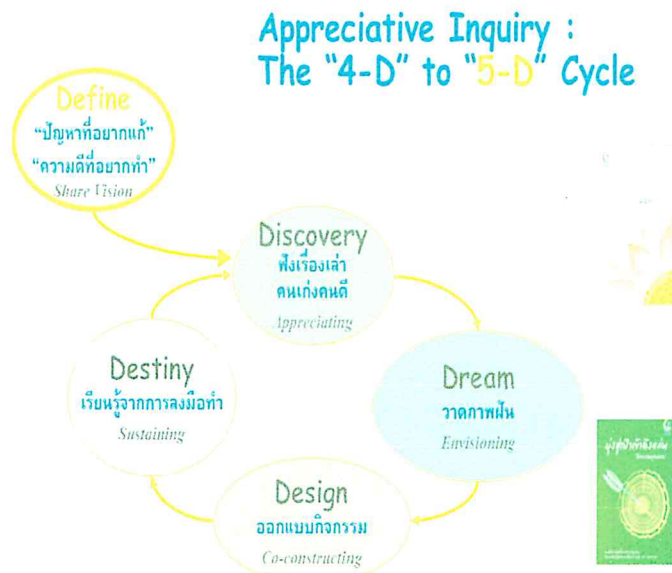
Appreciative Inquiry :
The "4-D" to "5-D" Cycle

Define
"ปัญหาที่อยากแก้"
"ความดีที่อยากทำ"
Share Vision

Discovery
ฟังเรื่องเล่า
คนเก่งคนดี
Appreciating

Dream
วาดภาพฝัน
Envisioning

Design
ออกแบบกิจกรรม
Co-constructing

Destiny
เรียนรู้จากการลงมือทำ
Sustaining

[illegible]